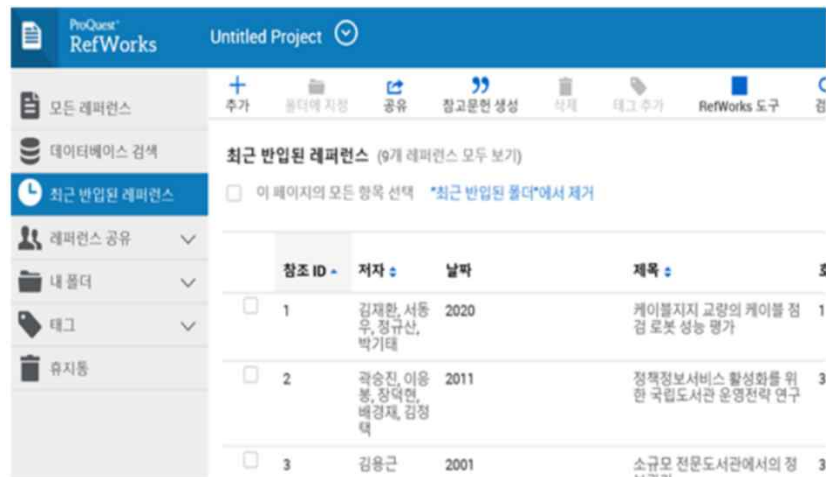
ProQuest RefWorks

Untitled Project

모든 레퍼런스
데이터베이스 검색
최근 반입된 레퍼런스
레퍼런스 공유
내 폴더
태그
휴지통

추가
폴더에 지정
공유
참고문헌 생성
삭제
태그 추가
RefWorks 도구
검

최근 반입된 레퍼런스 (9개 레퍼런스 모두 보기)

이 페이지의 모든 항목 선택 "최근 반입된 폴더"에서 제거

| 참조 ID | 저자 | 날짜 | 제목 | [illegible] |
|---|---|---|---|---|
| 1 | 김재한, 서동우, 정규산, 박기태 | 2020 | 케이블지지 교량의 케이블 점검 로봇 성능 평가 | 1 |
| 2 | 곽승진, 이응봉, 장덕현, 배경재, 김정택 | 2011 | 정책정보서비스 활성화를 위한 국립도서관 운영전략 연구 | 3 |
| 3 | 김용근 | 2001 | 소규모 전문도서관에서의 정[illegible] | 3 |